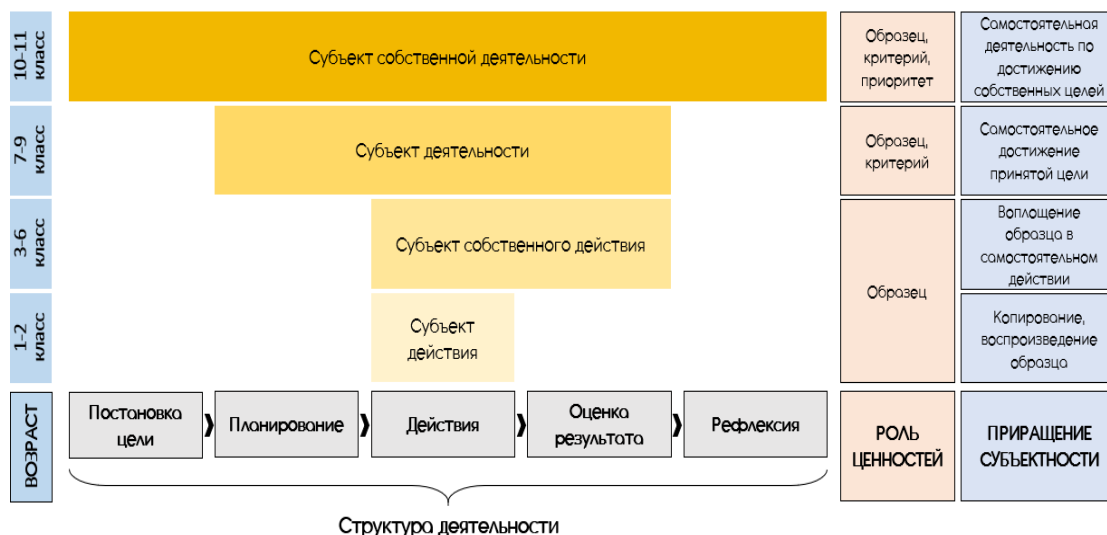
10-11 класс

Субъект собственной деятельности

Образец, критерий, приоритет

Самостоятельная деятельность по достижению собственных целей

7-9 класс

Субъект деятельности

Образец, критерий

Самостоятельное достижение принятой цели

3-6 класс

Субъект собственного действия

Образец

Воплощение образца в самостоятельном действии

1-2 класс

Субъект действия

Копирование, воспроизведение образца

ВОЗРАСТ

Постановка цели

Планирование

Действия

Оценка результата

Рефлексия

РОЛЬ ЦЕННОСТЕЙ

ПРИРАЩЕНИЕ СУБЪЕКТНОСТИ

Структура деятельности